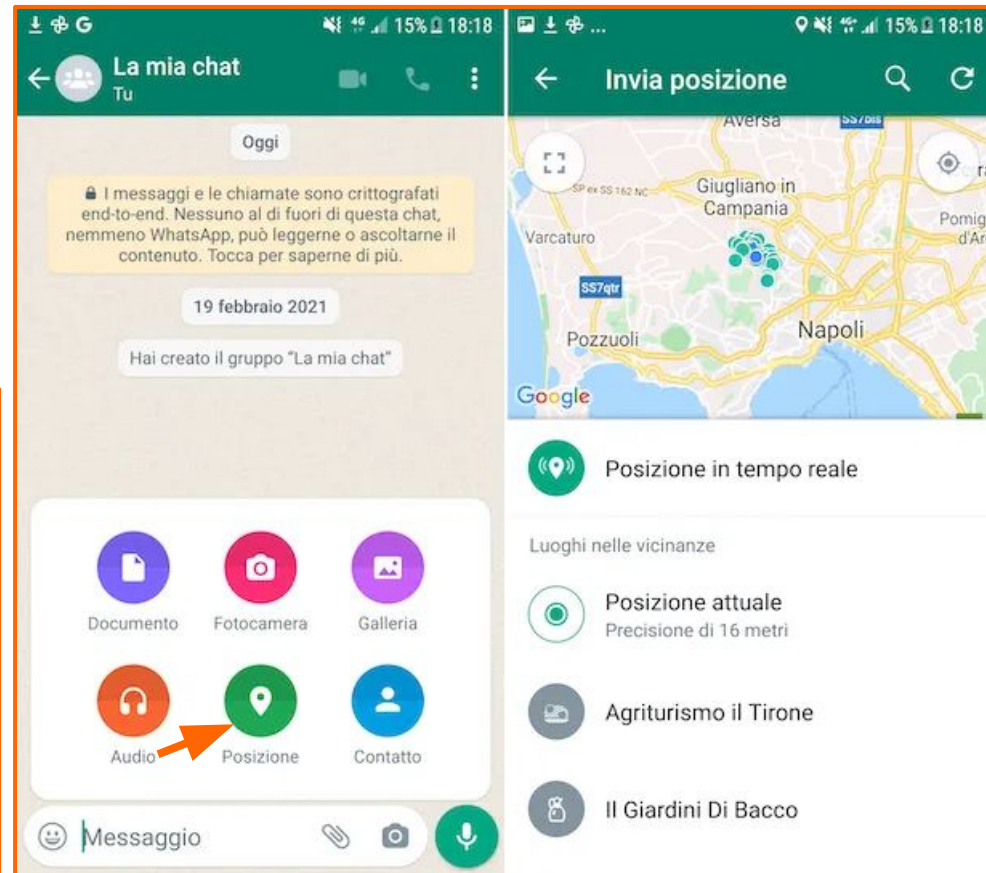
G 15% 18:18

La mia chat
Tu

Oggi

I messaggi e le chiamate sono crittografati end-to-end. Nessuno al di fuori di questa chat, nemmeno WhatsApp, può leggerne o ascoltarne il contenuto. Tocca per saperne di più.

19 febbraio 2021

Hai creato il gruppo "La mia chat"

Documento
Fotocamera
Galleria
Audio
Posizione
Contatto

Messaggio

... 15% 18:18

Invia posizione

Aversa
SS7bis
SP ex SS 162 NC
Giugliano in Campania
Pomig
d'Ar
Varcaturo
SS7qtr
Pozzuoli
Napoli
Google

Posizione in tempo reale

Luoghi nelle vicinanze

Posizione attuale
Precisione di 16 metri

Agriturismo il Tirone

Il Giardini Di Bacco